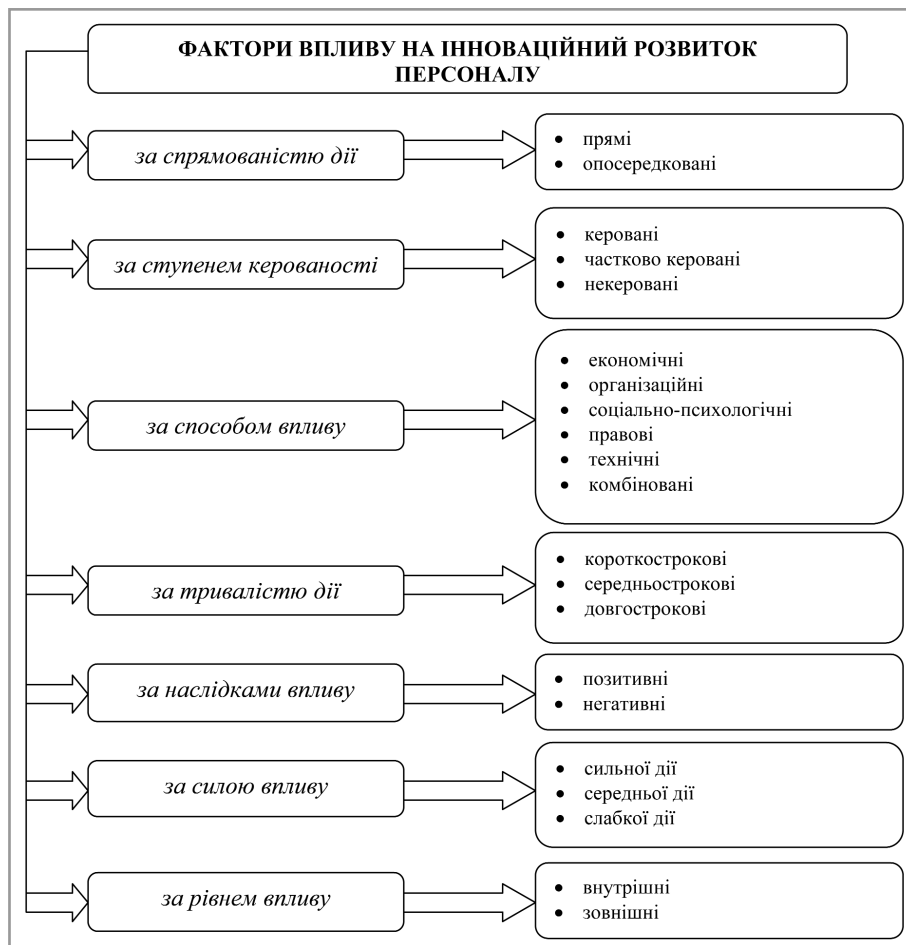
ФАКТОРИ ВПЛИВУ НА ІННОВАЦІЙНИЙ РОЗВИТОК ПЕРСОНАЛУ

за спрямованістю дії

- прямі
- опосередковані

за ступенем керованості

- керовані
- частково керовані
- некеровані

за способом впливу

- економічні
- організаційні
- соціально-психологічні
- правові
- технічні
- комбіновані

за тривалістю дії

- короткострокові
- середньострокові
- довгострокові

за наслідками впливу

- позитивні
- негативні

за силою впливу

- сильної дії
- середньої дії
- слабкої дії

за рівнем впливу

- внутрішні
- зовнішні